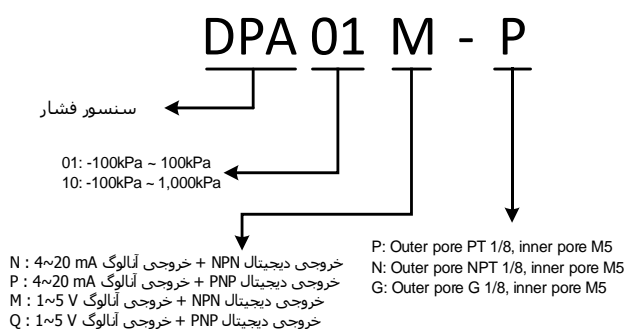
DPA 01 M - P

سنسور فشار

01: -100kPa ~ 100kPa
10: -100kPa ~ 1,000kPa

N : 4~20 mA خروجی آنالوگ + خروجی دیجیتال NPN
P : 4~20 mA خروجی آنالوگ + خروجی دیجیتال PNP
M : 1~5 V خروجی آنالوگ + خروجی دیجیتال NPN
Q : 1~5 V خروجی آنالوگ + خروجی دیجیتال PNP

P: Outer pore PT 1/8, inner pore M5
N: Outer pore NPT 1/8, inner pore M5
G: Outer pore G 1/8, inner pore M5